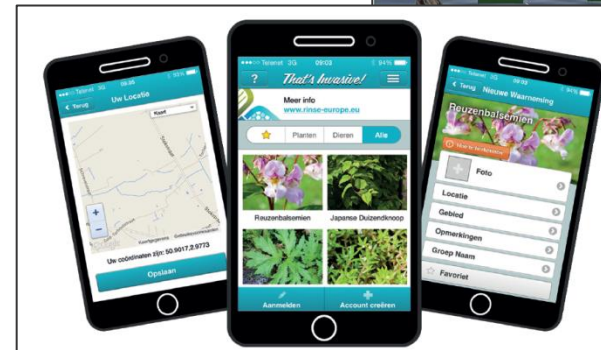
Telenet 3G 09:35 93%
Terug Uw Locatie
Kaart
+
−
Uw coördinaten zijn: 50.9017,2.9773
Opslaan

? Telenet 3G 09:03 94%
That's Invasive!
Meer info
www.rinse-europe.eu
Planten Dieren Alle
Reuzenbalsemien Japanse Duizendknoop
Aanmelden Account creëren

Telenet 3G 09:03
Terug Nieuwe Waarneming
Reuzenbalsemien
Foto
Locatie
Gebied
Opmerkingen
Groep Naam
Favoriet